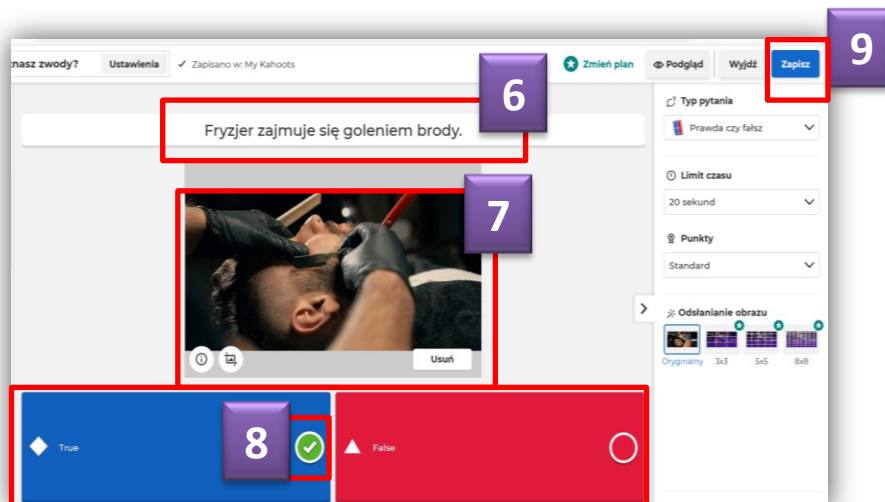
nasz zwody? Ustawienia ✓ Zapisano w: My Kahoots

Zmień plan Podgląd Wyjdź Zapisz

9

6

Fryzjer zajmuje się goleniem brody.

7

Usuń

Typ pytania
Prawda czy fałsz

Limit czasu
20 sekund

Punkty
Standard

Odsłanianie obrazu
Oryginalny 3x3 5x5 8x8

True

8

False